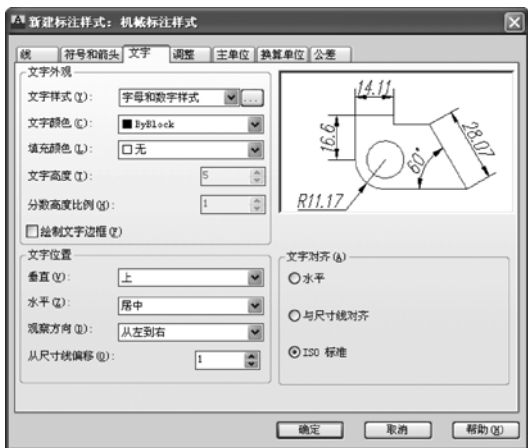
新建标注样式：机械标注样式

线 | 符号和箭头 | 文字 | 调整 | 主单位 | 换算单位 | 公差

文字外观

文字样式(Y): 字母和数字样式 ...

文字颜色(C): ByBlock

填充颜色(L): 口无

文字高度(T): 5

分数高度比例(H): 1

绘制文字边框(F)

14.11

16.6

28.07

60°

R11.17

文字位置

垂直(V): 上

水平(Z): 居中

观察方向(D): 从左到右

从尺寸线偏移(O): 1

文字对齐(A)

水平

与尺寸线对齐

ISO 标准

确定 | 取消 | 帮助(H)